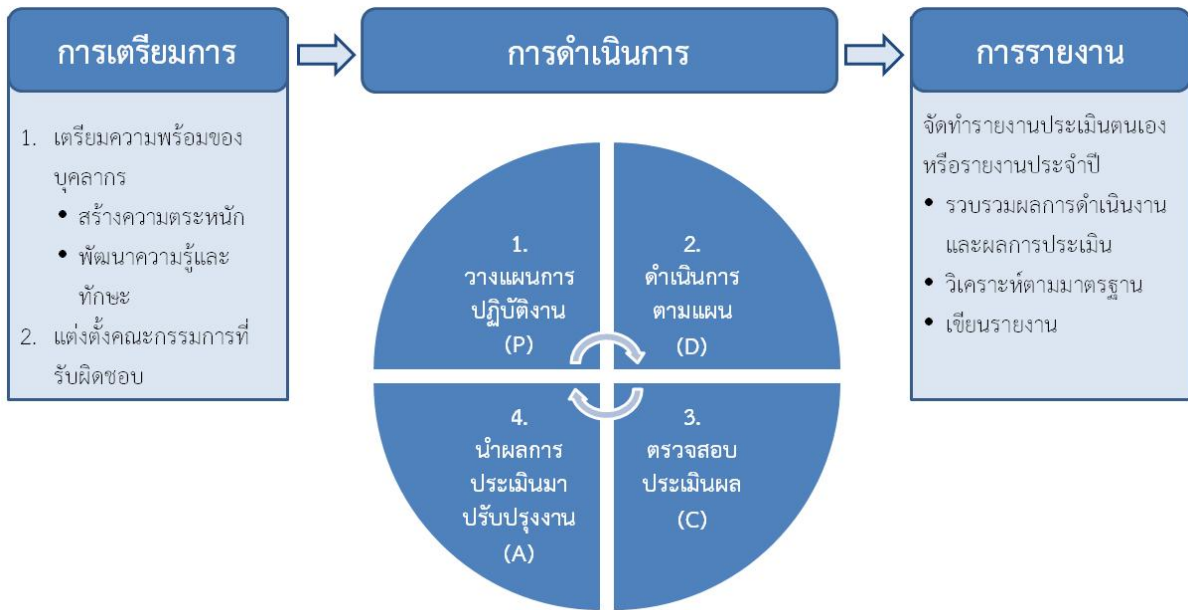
การเตรียมการ

1. เตรียมความพร้อมของบุคลากร
• สร้างความตระหนัก
• พัฒนาความรู้และทักษะ
2. แต่งตั้งคณะกรรมการที่รับผิดชอบ

การดำเนินการ

1.
วางแผนการปฏิบัติงาน
(P)

2.
ดำเนินการตามแผน
(D)

4.
นำผลการประเมินมาปรับปรุงงาน
(A)

3.
ตรวจสอบประเมินผล
(C)

การรายงาน

จัดทำรายงานประเมินตนเองหรือรายงานประจำปี
• รวบรวมผลการดำเนินงานและผลการประเมิน
• วิเคราะห์ตามมาตรฐาน
• เขียนรายงาน